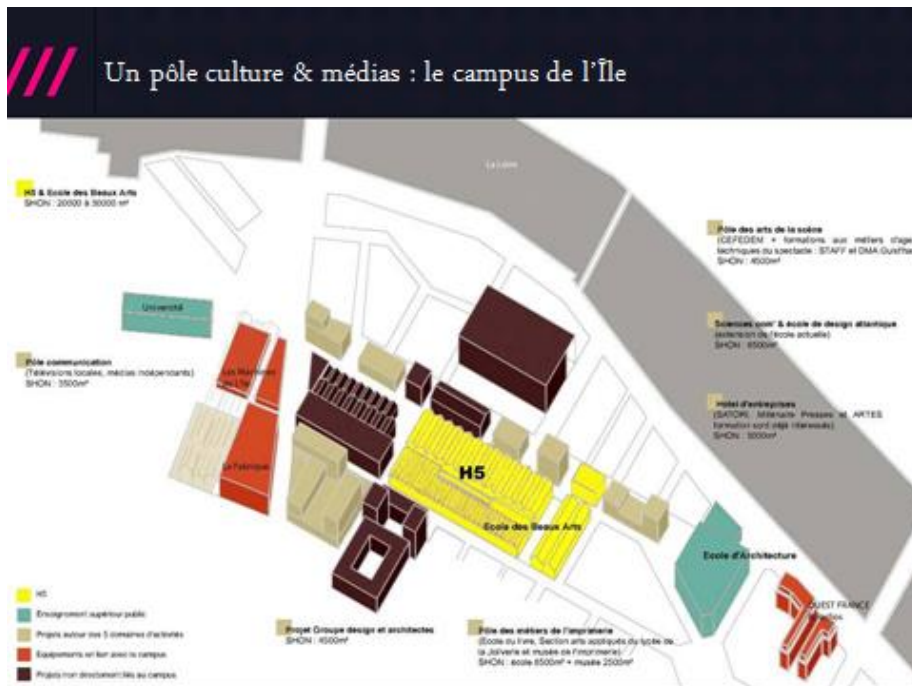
Un pôle culture & médias : le campus de l'Île

La Loire

H5 & Ecole des Beaux Arts
SHON : 20000 à 30000 m²

Université

Pôle communication
(Télévisions locales, médias indépendants)
SHON : 3500m²

Les Machines de l'Île

La Fabrique

H5

Ecole des Beaux Arts

Ecole d'Architecture

OUEST FRANCE

Pôle des arts de la scène
(CEFEDEM + formations aux métiers d'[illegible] techniques du spectacle : STAFF et DMA Guist'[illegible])
SHON : 4500m²

Sciences com' & école de design atlantique
(école actuelle)
SHON : 6500m²

Hotel d'entreprises
(SATOR, Millénaire Presses et ARTES formation sont déjà intéressés)
SHON : 5000m²

Projet Groupe design et architectes
SHON : 4500m²

Pôle des métiers de l'imprimerie
(Ecole du livre, Section arts appliqués du lycée de la Joliverie et musée de l'imprimerie)
SHON : école 6500m² + musée 2500m²

H5
Enseignement supérieur public
Projets autour des 5 domaines d'activités
Equipements en lien avec le campus
Projets non directement liés au campus